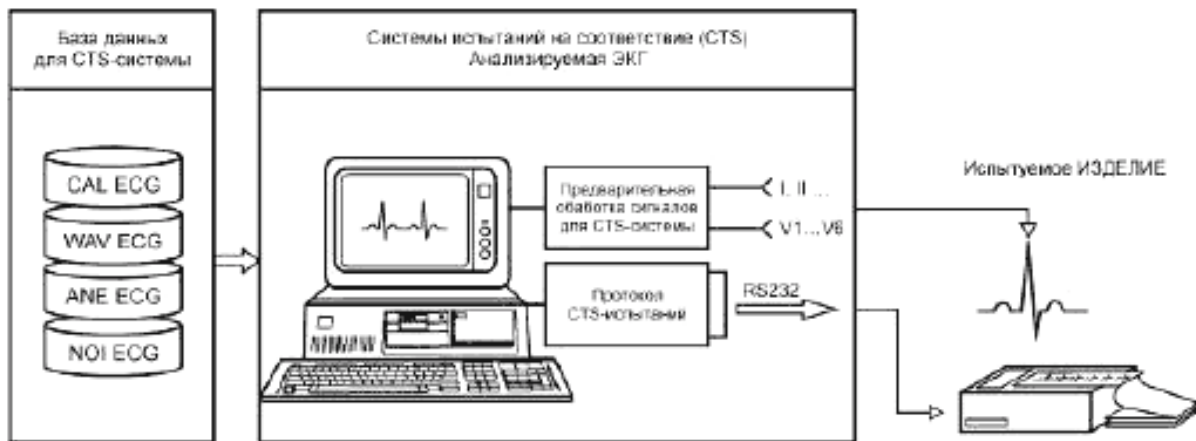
База данных для CTS-системы

Системы испытаний на соответствие (CTS) Анализируемая ЭКГ

CAL ECG

WAV ECG

ANE ECG

NOI ECG

Предварительная обаботка сигналов для CTS-системы

I, II ...

V1...V6

Протокол CTS-испытаний

RS232

Испытуемое ИЗДЕЛИЕ